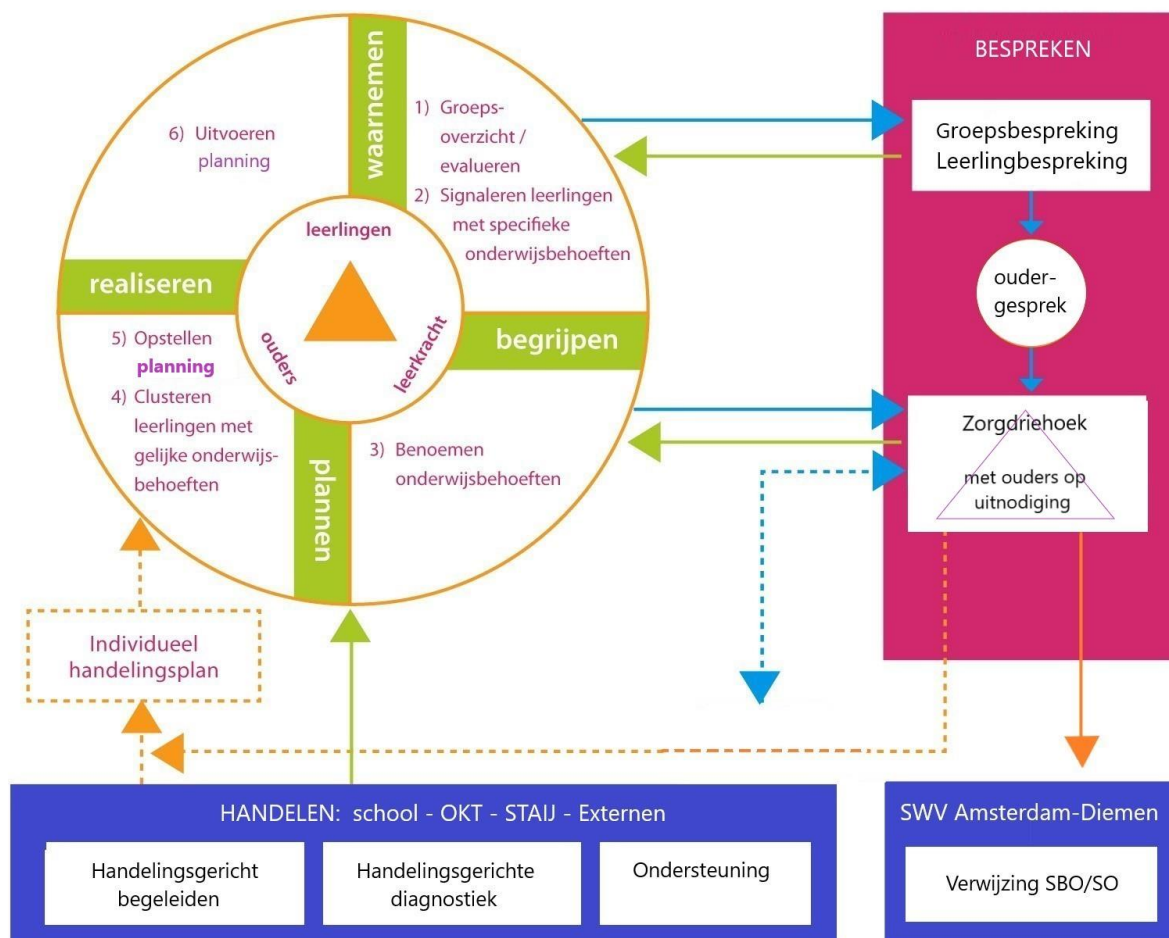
waarnemen

1) Groepsoverzicht / evalueren

2) Signaleren leerlingen met specifieke onderwijsbehoeften

6) Uitvoeren planning

leerlingen

realiseren

ouders

leerkracht

begrijpen

5) Opstellen planning

4) Clusteren leerlingen met gelijke onderwijsbehoeften

plannen

3) Benoemen onderwijsbehoeften

BESPREKEN

Groepsbespreking
Leerlingbespreking

oudergesprek

Zorgdriehoek

met ouders op uitnodiging

Individueel handelingsplan

HANDELEN: school - OKT - STAIJ - Externen

Handelingsgericht begeleiden

Handelingsgerichte diagnostiek

Ondersteuning

SWV Amsterdam-Diemen

Verwijzing SBO/SO